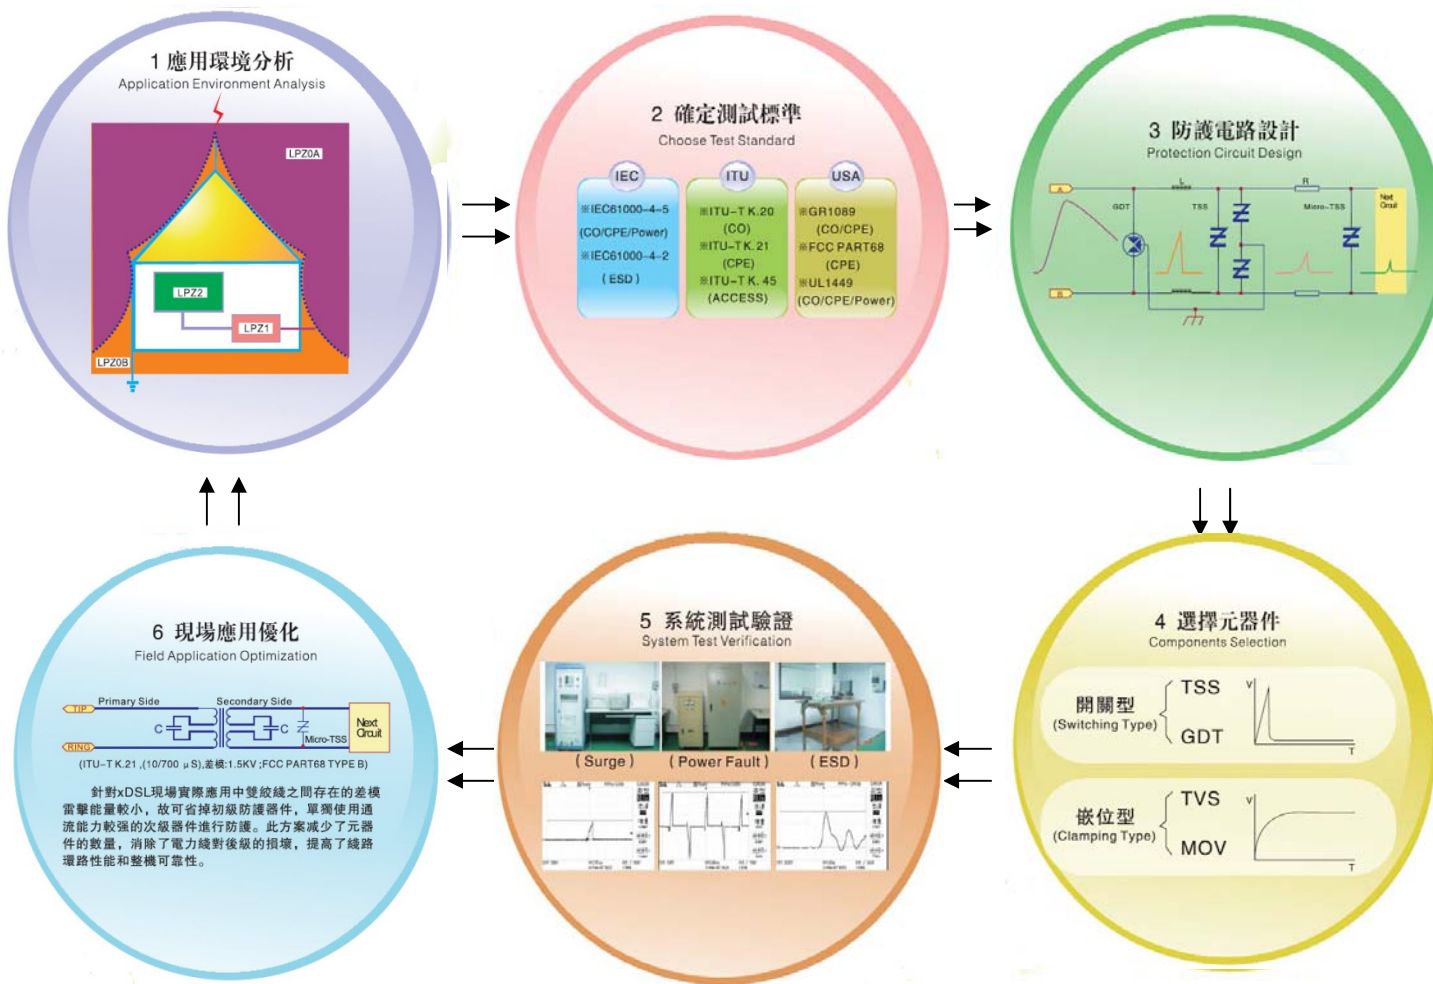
1 應用環境分析
Application Environment Analysis

LPZ0A
LPZ2
LPZ1
LPZ0B

2 確定測試標準
Choose Test Standard

IEC
※IEC61000-4-5 (CO/CPE/Power)
※IEC61000-4-2 (ESD)

ITU
※ITU-T K.20 (CO)
※ITU-T K.21 (CPE)
※ITU-T K.45 (ACCESS)

USA
※GR1089 (CO/CPE)
※FCC PART68 (CPE)
※UL1449 (CO/CPE/Power)

3 防護電路設計
Protection Circuit Design

A
B
GDT
L
TSS
R
Micro-TSS
Next Circuit

4 選擇元器件
Components Selection

開關型
(Switching Type)
TSS
GDT
V
T

嵌位型
(Clamping Type)
TVS
MOV
V
T

5 系統測試驗證
System Test Verification

( Surge )
( Power Fault )
( ESD )

6 現場應用優化
Field Application Optimization

Primary Side
Secondary Side
TIP
RING
C
C
Micro-TSS
Next Circuit
(ITU-T K.21 ,(10/700 μS),差模:1.5KV ;FCC PART68 TYPE B)

針對xDSL現場實際應用中雙絞綫之間存在的差模雷擊能量較小，故可省掉初級防護器件，單獨使用通流能力較强的次級器件進行防護。此方案減少了元器件的數量，消除了電力綫對後級的損壞，提高了綫路環路性能和整機可靠性。